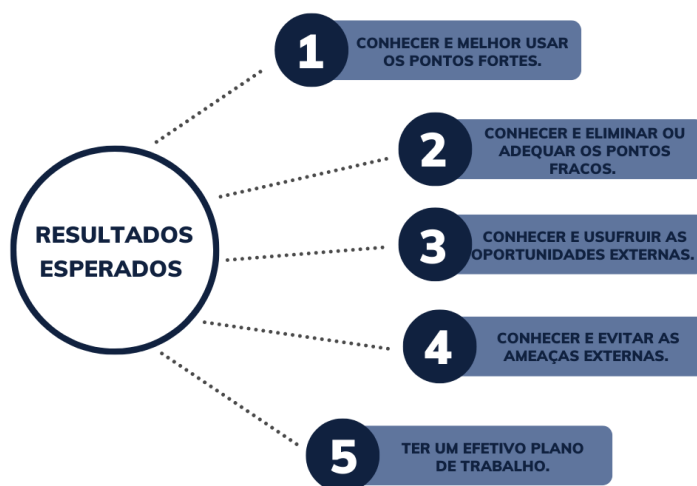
RESULTADOS ESPERADOS

1
CONHECER E MELHOR USAR OS PONTOS FORTES.

2
CONHECER E ELIMINAR OU ADEQUAR OS PONTOS FRACOS.

3
CONHECER E USUFRUIR AS OPORTUNIDADES EXTERNAS.

4
CONHECER E EVITAR AS AMEAÇAS EXTERNAS.

5
TER UM EFETIVO PLANO DE TRABALHO.